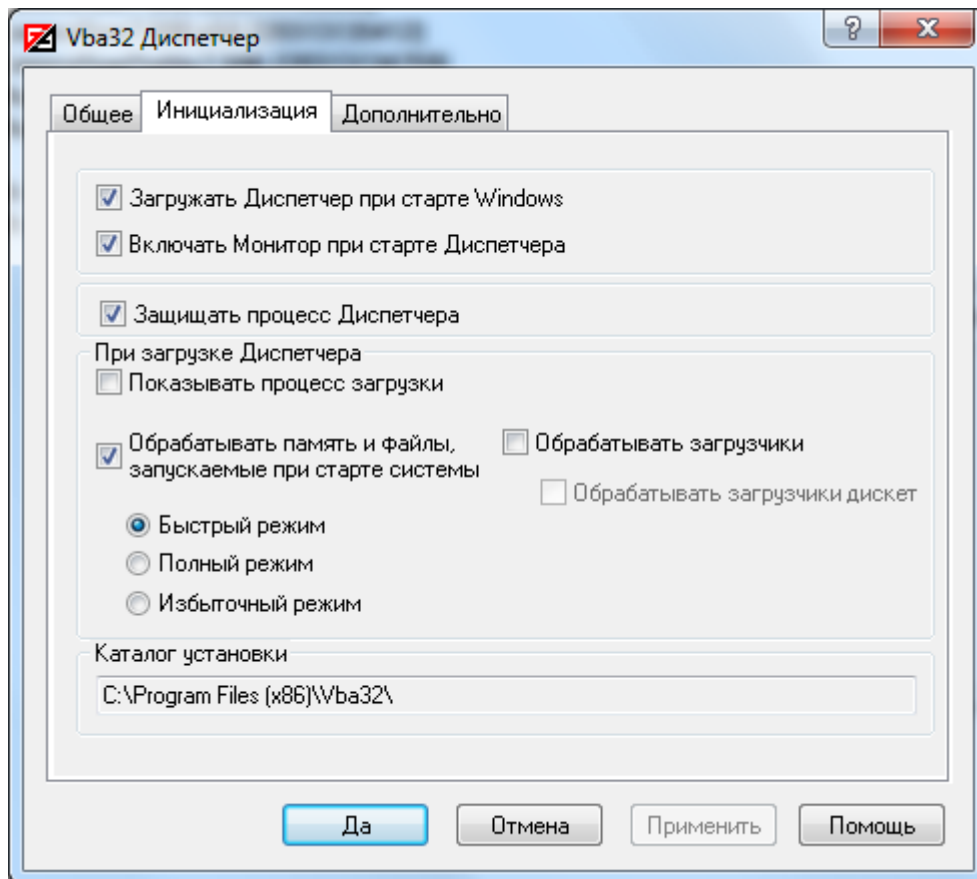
Vba32 Диспетчер

?

X

Общее

Инициализация

Дополнительно

Загружать Диспетчер при старте Windows

Включать Монитор при старте Диспетчера

Защищать процесс Диспетчера

При загрузке Диспетчера

Показывать процесс загрузки

Обрабатывать память и файлы, запускаемые при старте системы

Обрабатывать загрузчики

Обрабатывать загрузчики дискет

Быстрый режим

Полный режим

Избыточный режим

Каталог установки

C:\Program Files (x86)\Vba32\

Да

Отмена

Применить

Помощь